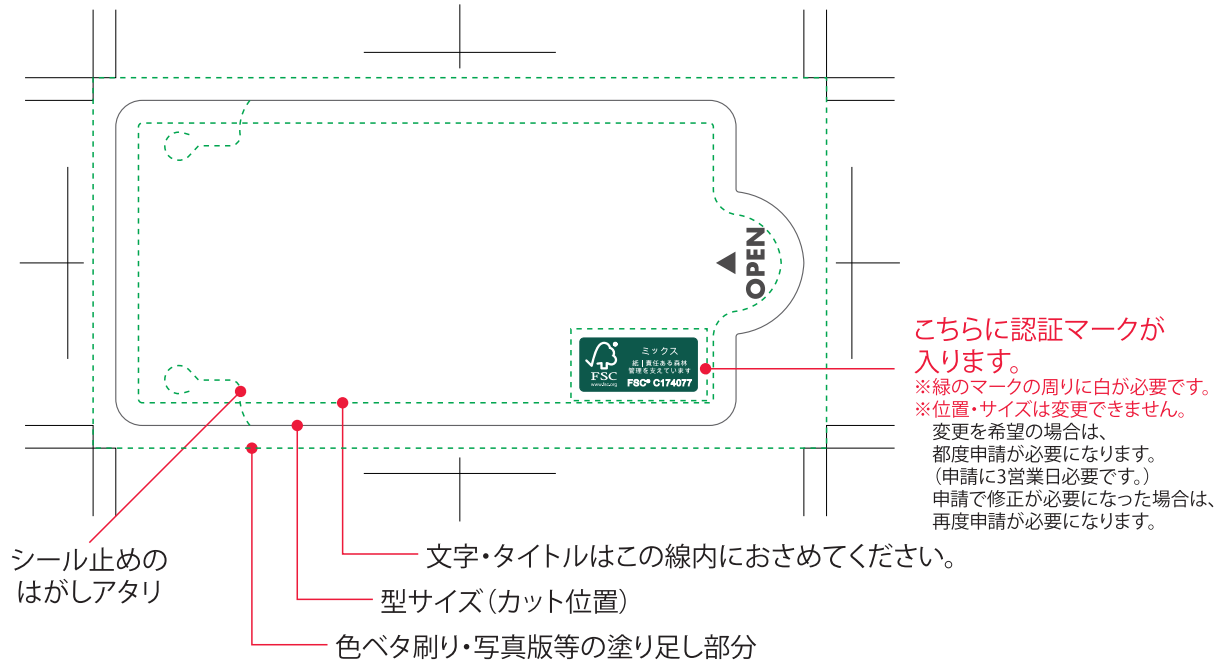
OPEN

ミックス
紙 | 責任ある森林管理を支えています
FSC
www.fsc.org
FSC® C174077

こちらに認証マークが入ります。
※緑のマークの周りに白が必要です。
※位置・サイズは変更できません。
変更を希望の場合は、
都度申請が必要になります。
（申請に3営業日必要です。）
申請で修正が必要になった場合は、
再度申請が必要になります。

シール止めのはがしアタリ

文字・タイトルはこの線内におさめてください。

型サイズ（カット位置）

色ベタ刷り・写真版等の塗り足し部分